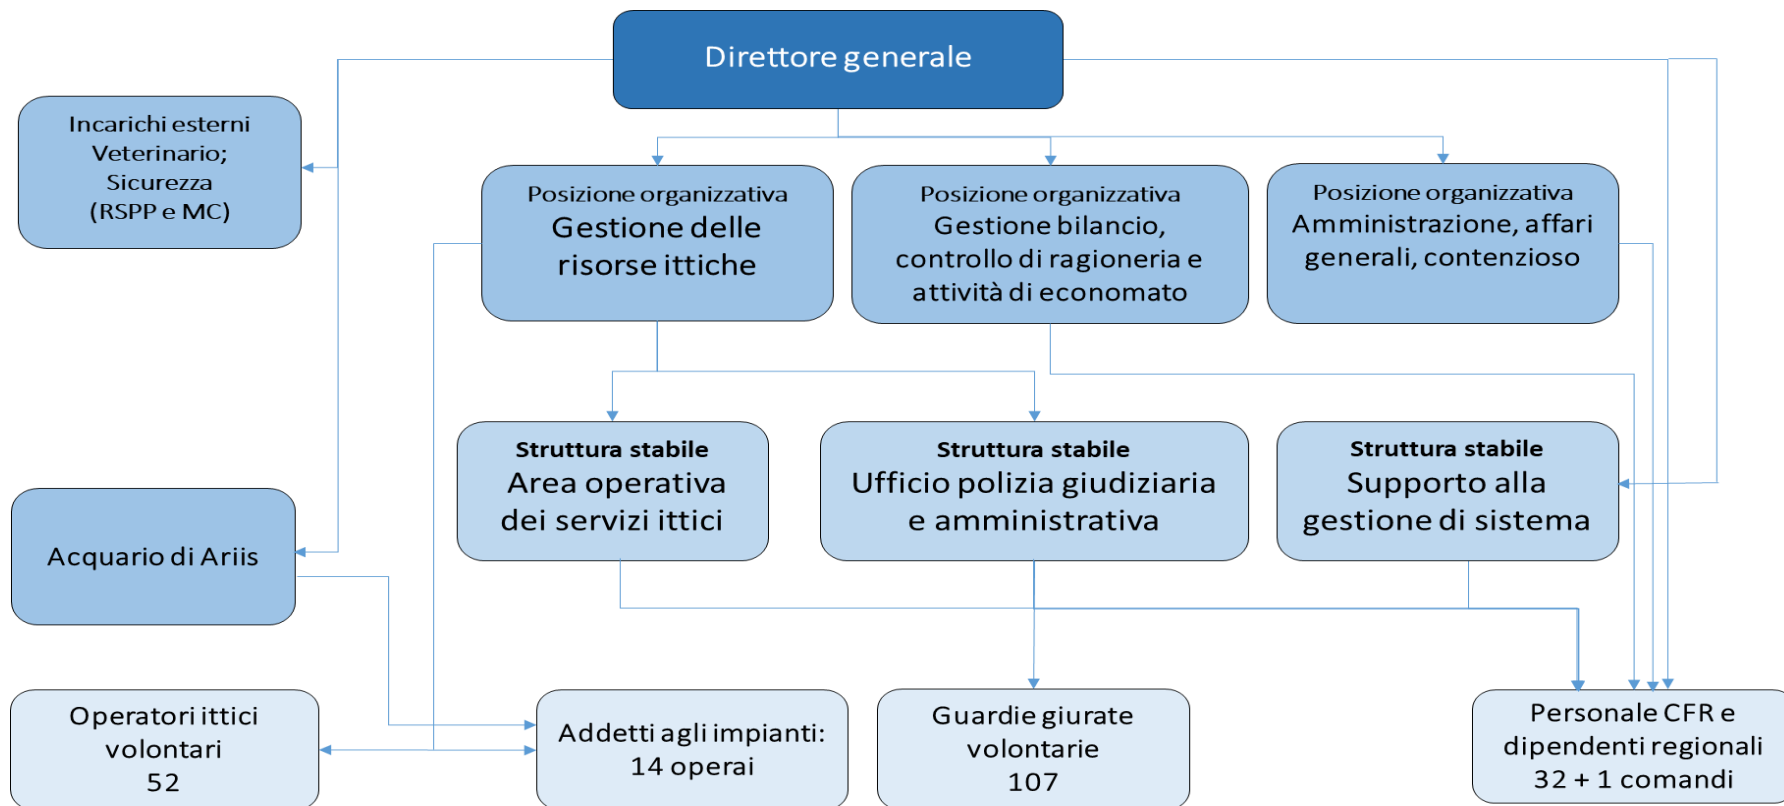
Direttore generale

Incarichi esterni
Veterinario;
Sicurezza
(RSPP e MC)

Posizione organizzativa
Gestione delle risorse ittiche

Posizione organizzativa
Gestione bilancio, controllo di ragioneria e attività di economato

Posizione organizzativa
Amministrazione, affari generali, contenzioso

Struttura stabile
Area operativa dei servizi ittici

Struttura stabile
Ufficio polizia giudiziaria e amministrativa

Struttura stabile
Supporto alla gestione di sistema

Acquario di Ariis

Operatori ittici volontari
52

Addetti agli impianti:
14 operai

Guardie giurate volontarie
107

Personale CFR e dipendenti regionali
32 + 1 comandi